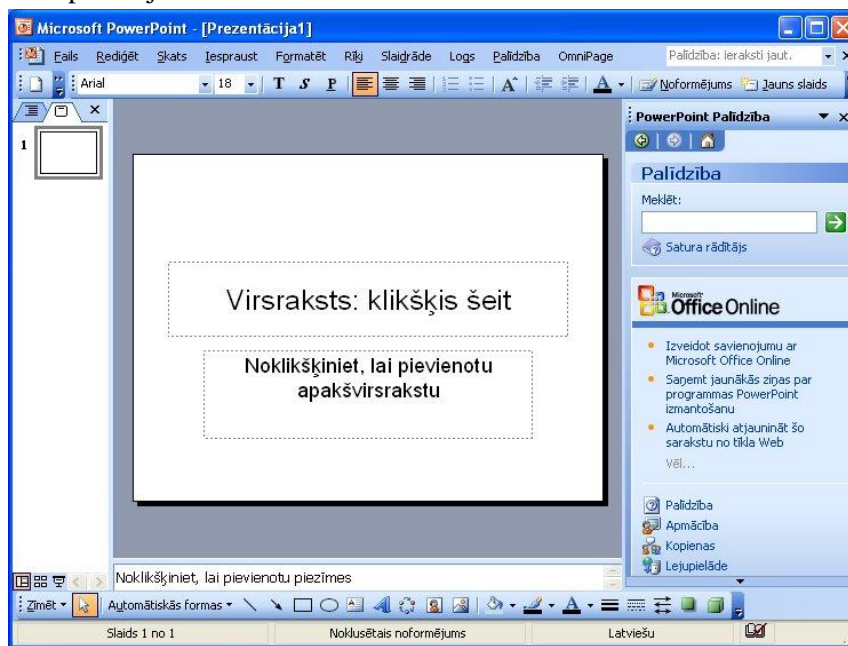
Microsoft PowerPoint - [Prezentācija1]

Fails Rediģēt Skats Iespraust Formatēt Rīki Slaidrāde Logs Palīdzība OmniPage

Palīdzība: ieraksti jaut.

Arial 18 T S P A Noformējums Jauns slaids

1

PowerPoint Palīdzība

Palīdzība

Meklēt:

Satura rādītājs

Microsoft Office Online

Izveidot savienojumu ar Microsoft Office Online

Saņemt jaunākās ziņas par programmas PowerPoint izmantošanu

Automātiski atjaunināt šo sarakstu no tīkla Web

Vēl...

Palīdzība

Apmācība

Kopienas

Lejupielāde

Virsraksts: klikšķis šeit

Noklikšķiniet, lai pievienotu apakšvirsrakstu

Noklikšķiniet, lai pievienotu piezīmes

Zīmēt Automātiskās formas

Slaids 1 no 1 Noklusētais noformējums Latviešu